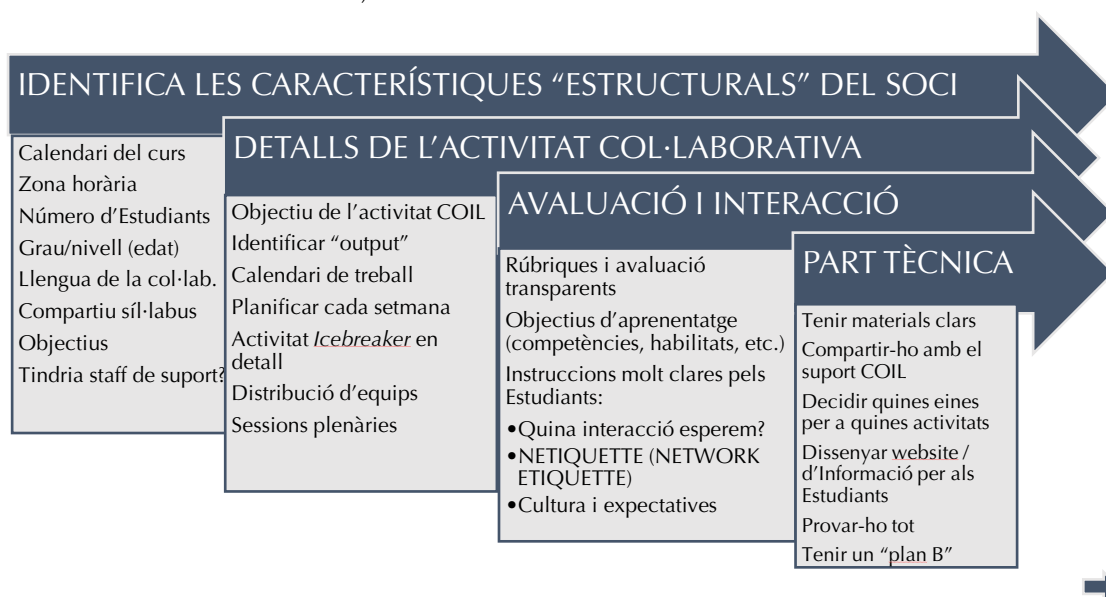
IDENTIFICA LES CARACTERÍSTIQUES "ESTRUCTURALS" DEL SOCI

Calendari del curs
Zona horària
Número d'Estudiants
Grau/nivell (edat)
Llengua de la col·lab.
Compartiu síl·labus
Objectius
Tindria staff de suport?

DETALLS DE L'ACTIVITAT COL·LABORATIVA

Objectiu de l'activitat COIL
Identificar "output"
Calendari de treball
Planificar cada setmana
Activitat *Icebreaker* en detall
Distribució d'equips
Sessions plenàries

AVALUACIÓ I INTERACCIÓ

Rúbriques i avaluació transparents
Objectius d'aprenentatge (competències, habilitats, etc.)
Instruccions molt clares pels Estudiants:
•Quina interacció esperem?
•NETIQUETTE (NETWORK ETIQUETTE)
•Cultura i expectatives

PART TÈCNICA

Tenir materials clars
Compartir-ho amb el suport COIL
Decidir quines eines per a quines activitats
Dissenyar website / d'Informació per als Estudiants
Provar-ho tot
Tenir un "plan B"